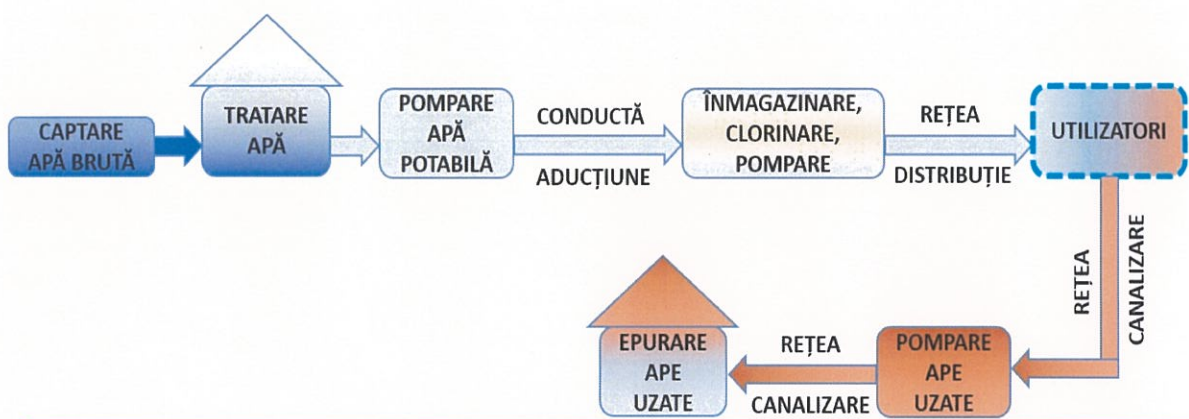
CAPTARE APĂ BRUTĂ

TRATARE APĂ

POMPARE APĂ POTABILĂ

CONDUCTĂ

ADUCȚIUNE

ÎNMAGAZINARE, CLORINARE, POMPARE

REȚEA

DISTRIBUȚIE

UTILIZATORI

REȚEA

CANALIZARE

POMPARE APE UZATE

REȚEA

CANALIZARE

EPURARE APE UZATE